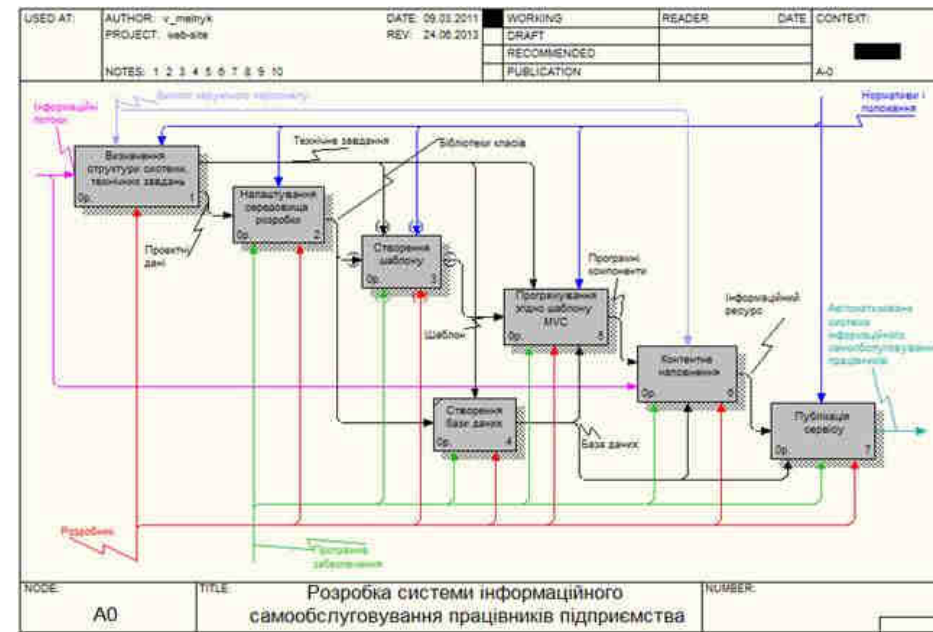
USED AT: AUTHOR: v_melnyk DATE: 09.03.2011 WORKING READER DATE CONTEXT:
PROJECT: web-site REV: 24.06.2013 DRAFT
RECOMMENDED
NOTES: 1 2 3 4 5 6 7 8 9 10 PUBLICATION A-0

Інформаційні потоки

Вимоги керівного персоналу

Нормативи і положення

Технічне завдання

Бібліотеки класів

Визначення структури системи, технічних завдань
0р. 1

Налаштування середовища розробки
0р. 2

Проектні дані

Створення шаблону
0р. 3

Програмні компоненти

Програмування згідно шаблону MVC
0р. 5

Інформаційний ресурс

Шаблон

Контентне наповнення
0р. 6

Автоматизована система інформаційного самообслуговування працівників

Створення бази даних
0р. 4

База даних

Публікація сервісу
0р. 7

Розробник

Програмне забезпечення

NODE: A0
TITLE: Розробка системи інформаційного самообслуговування працівників підприємства
NUMBER: